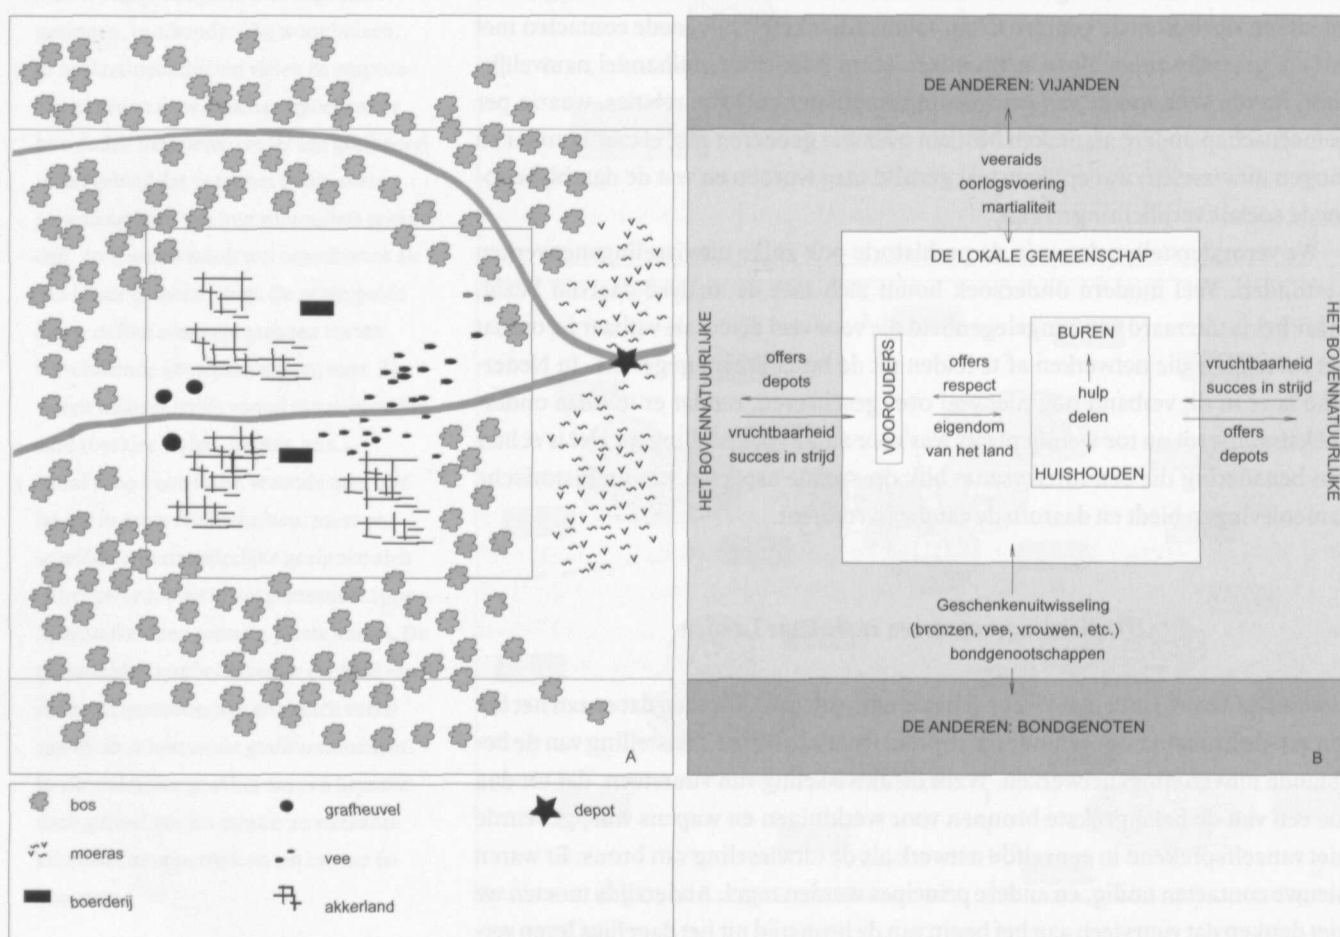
A

bos
moeras
boerderij
grafheuvel
vee
akkerland
depot

DE ANDEREN: VIJANDEN

veeraids
oorlogsvoering
martialiteit

DE LOKALE GEMEENSCHAP

HET BOVENNATUURLIJKE

offers
depots

vruchtbaarheid
succes in strijd

VOOROUDERS

offers
respect

eigendom
van het land

BUREN

hulp
delen

HUISHOUDEN

HET BOVENNATUURLIJKE

vruchtbaarheid
succes in strijd

offers
depots

Geschenkenuitwisseling
(bronzen, vee, vrouwen, etc.)
bondgenootschappen

DE ANDEREN: BONDGENOTEN

B